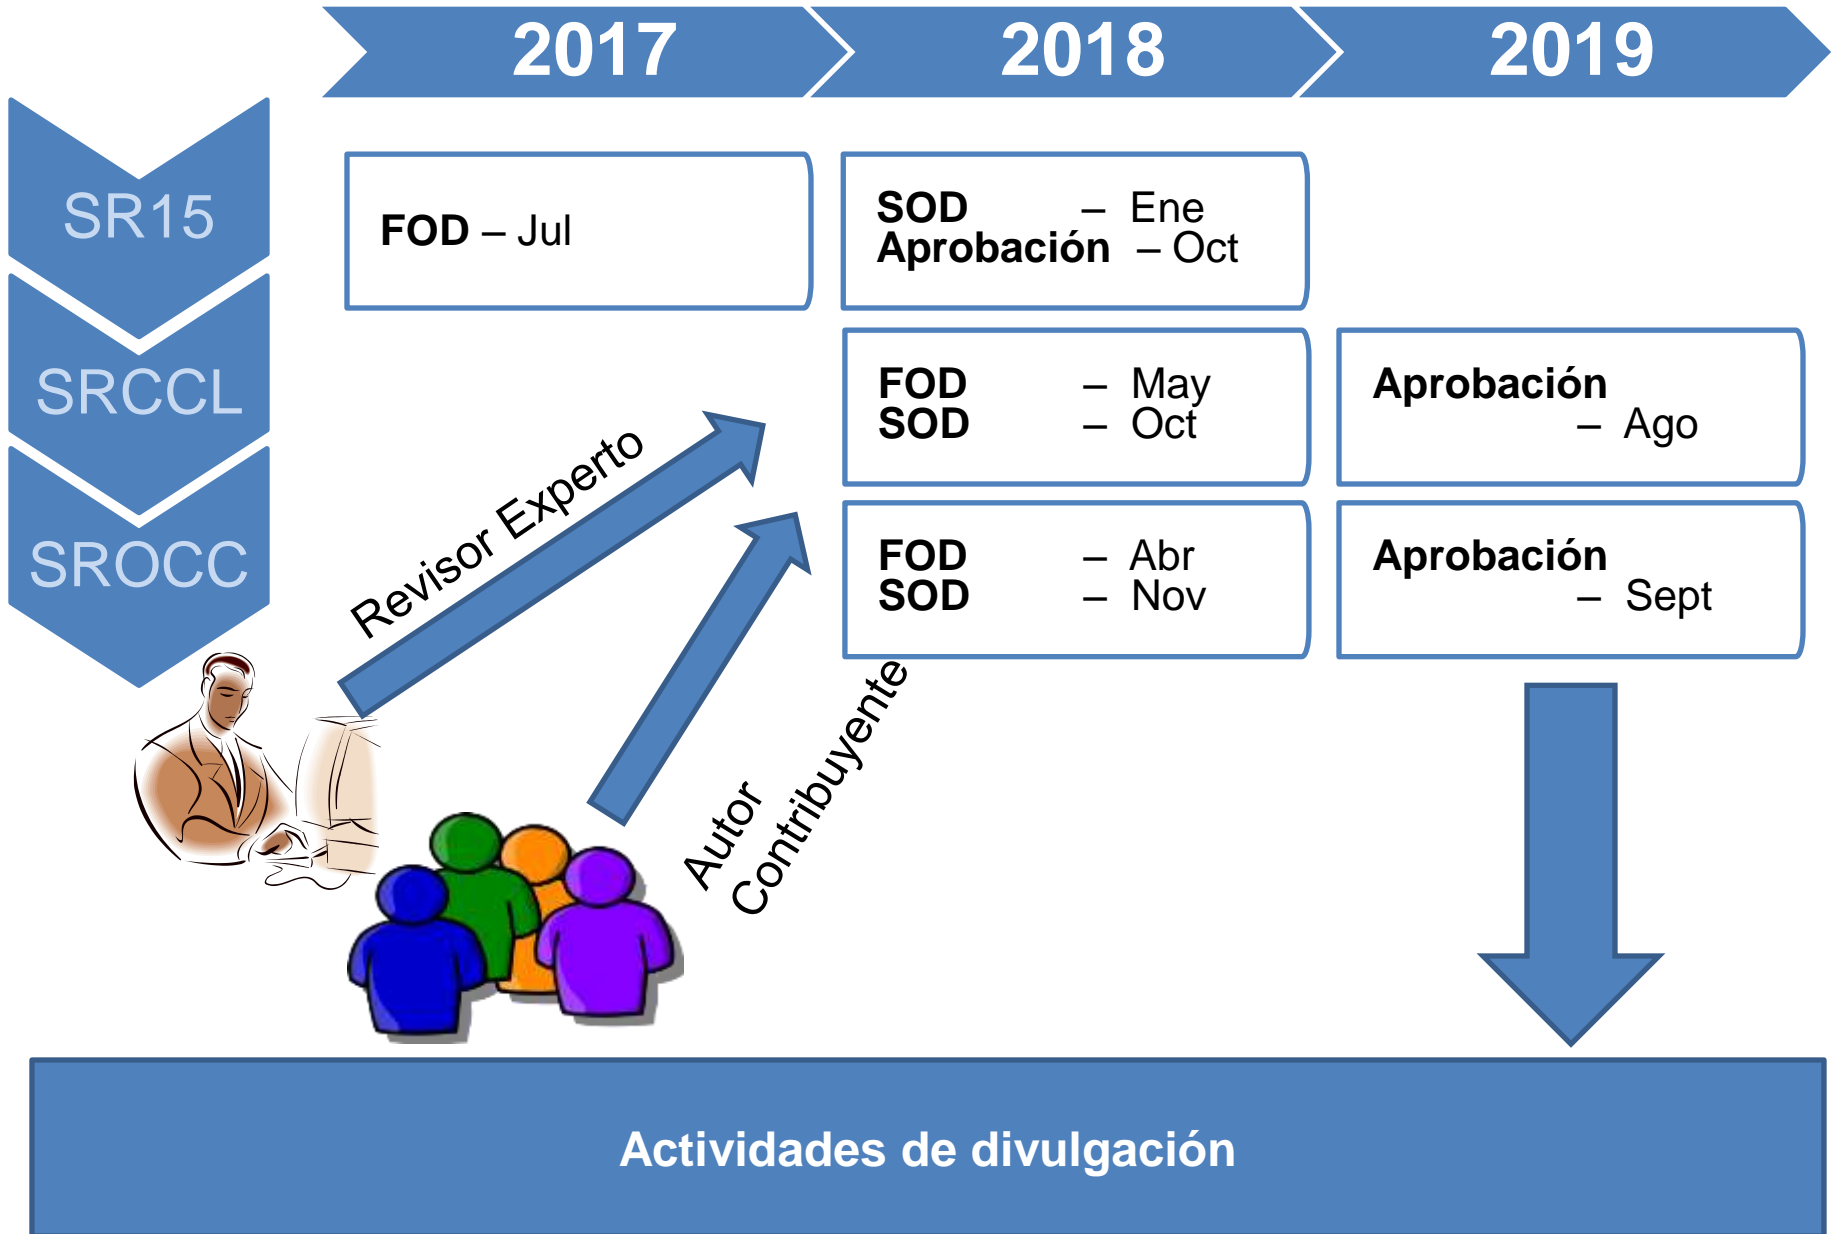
2017

2018

2019

SR15

SRCCL

SROCC

FOD – Jul

SOD – Ene
Aprobación – Oct

FOD – May
SOD – Oct

Aprobación
– Ago

FOD – Abr
SOD – Nov

Aprobación
– Sept

Revisor Experto

Autor
Contribuyente

Actividades de divulgación